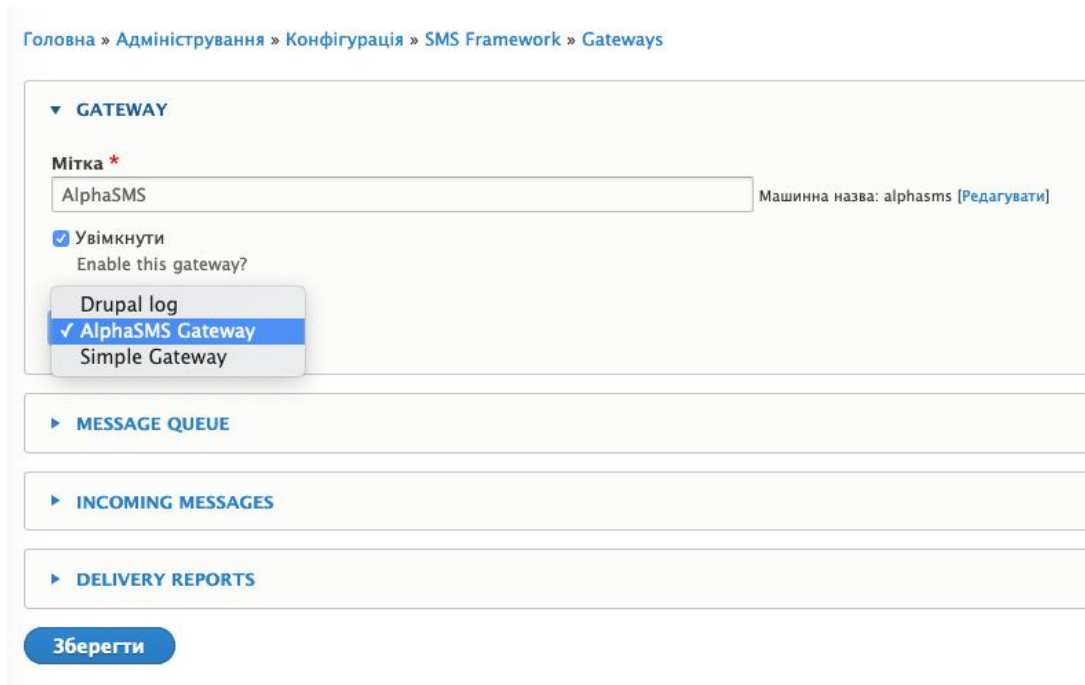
Головна » Адміністрування » Конфігурація » SMS Framework » Gateways

▼ GATEWAY

Мітка *

AlphaSMS

Машинна назва: alphasms [Редагувати]

Увімкнути

Enable this gateway?

Drupal log

✓ AlphaSMS Gateway

Simple Gateway

▶ MESSAGE QUEUE

▶ INCOMING MESSAGES

▶ DELIVERY REPORTS

Зберегти